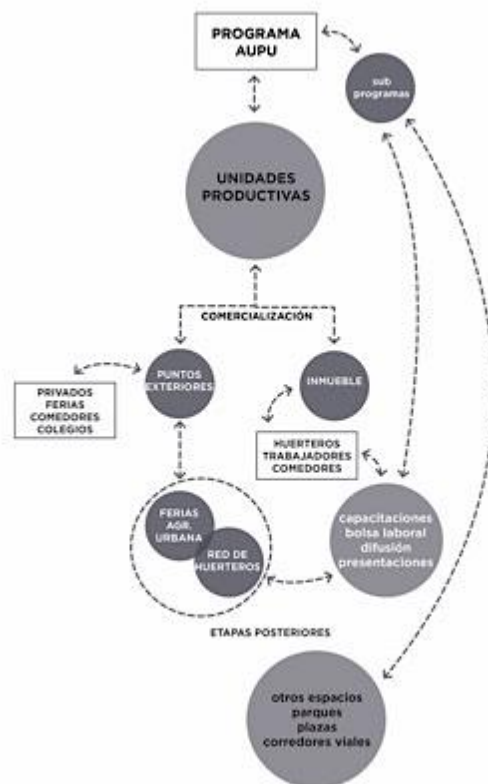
PROGRAMA AUPU

sub programas

UNIDADES PRODUCTIVAS

COMERCIALIZACIÓN

PUNTOS EXTERIORES

INMUEBLE

PRIVADOS
FERIAS
COMEDORES
COLEGIOS

HUERTEROS
TRABAJADORES
COMEDORES

FERIAS AGR. URBANA

RED DE HUERTEROS

capacitaciones
bolsa laboral
difusión
presentaciones

ETAPAS POSTERIORES

otros espacios
parques
plazas
corredores viales